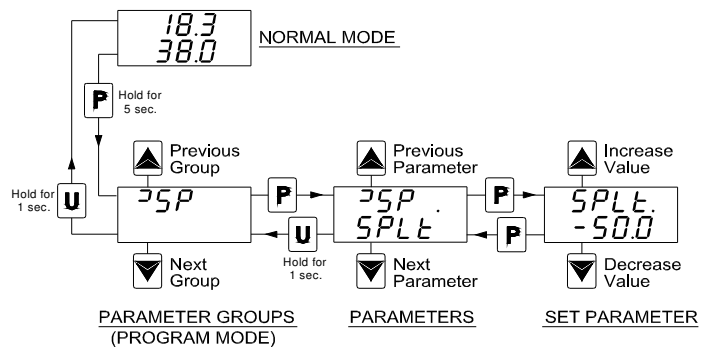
18.3
38.0

NORMAL MODE

P Hold for 5 sec.

Previous Group

Hold for 1 sec.

U

ᒣSP

Next Group

P

Previous Parameter

ᒣSP .
SPLt

U Hold for 1 sec.

Next Parameter

P

P

Increase Value

SPLt.
-50.0

Decrease Value

PARAMETER GROUPS
(PROGRAM MODE)

PARAMETERS

SET PARAMETER